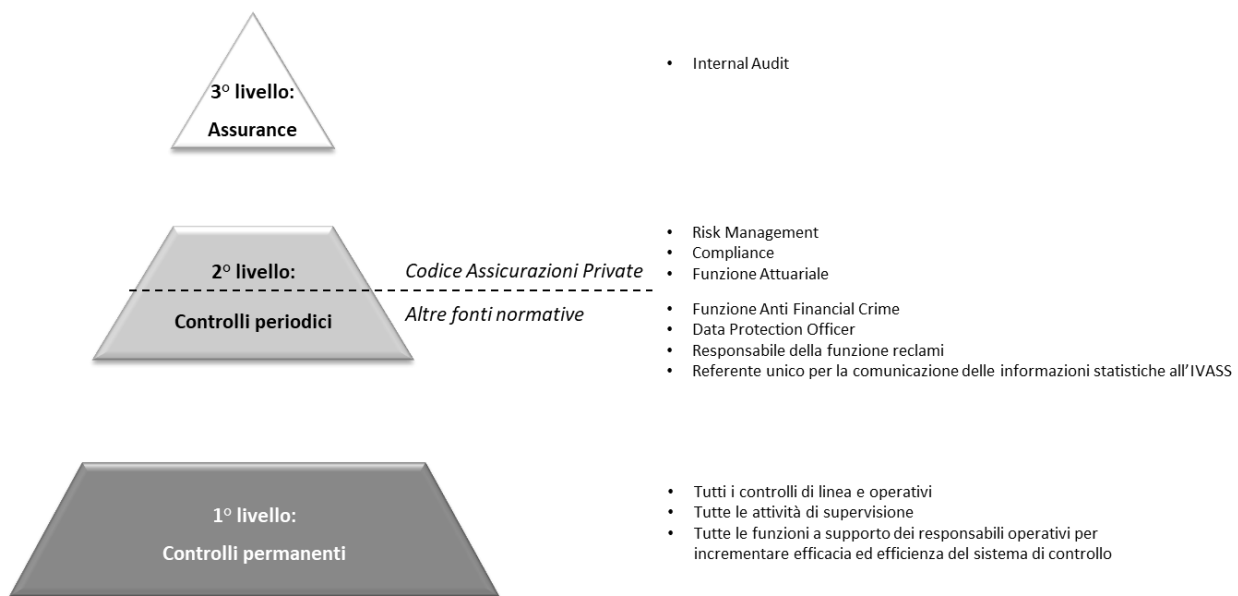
3° livello:
Assurance

• Internal Audit

2° livello:
Controlli periodici

Codice Assicurazioni Private

• Risk Management
• Compliance
• Funzione Attuariale

Altre fonti normative

• Funzione Anti Financial Crime
• Data Protection Officer
• Responsabile della funzione reclami
• Referente unico per la comunicazione delle informazioni statistiche all'IVASS

1° livello:
Controlli permanenti

• Tutti i controlli di linea e operativi
• Tutte le attività di supervisione
• Tutte le funzioni a supporto dei responsabili operativi per incrementare efficacia ed efficienza del sistema di controllo